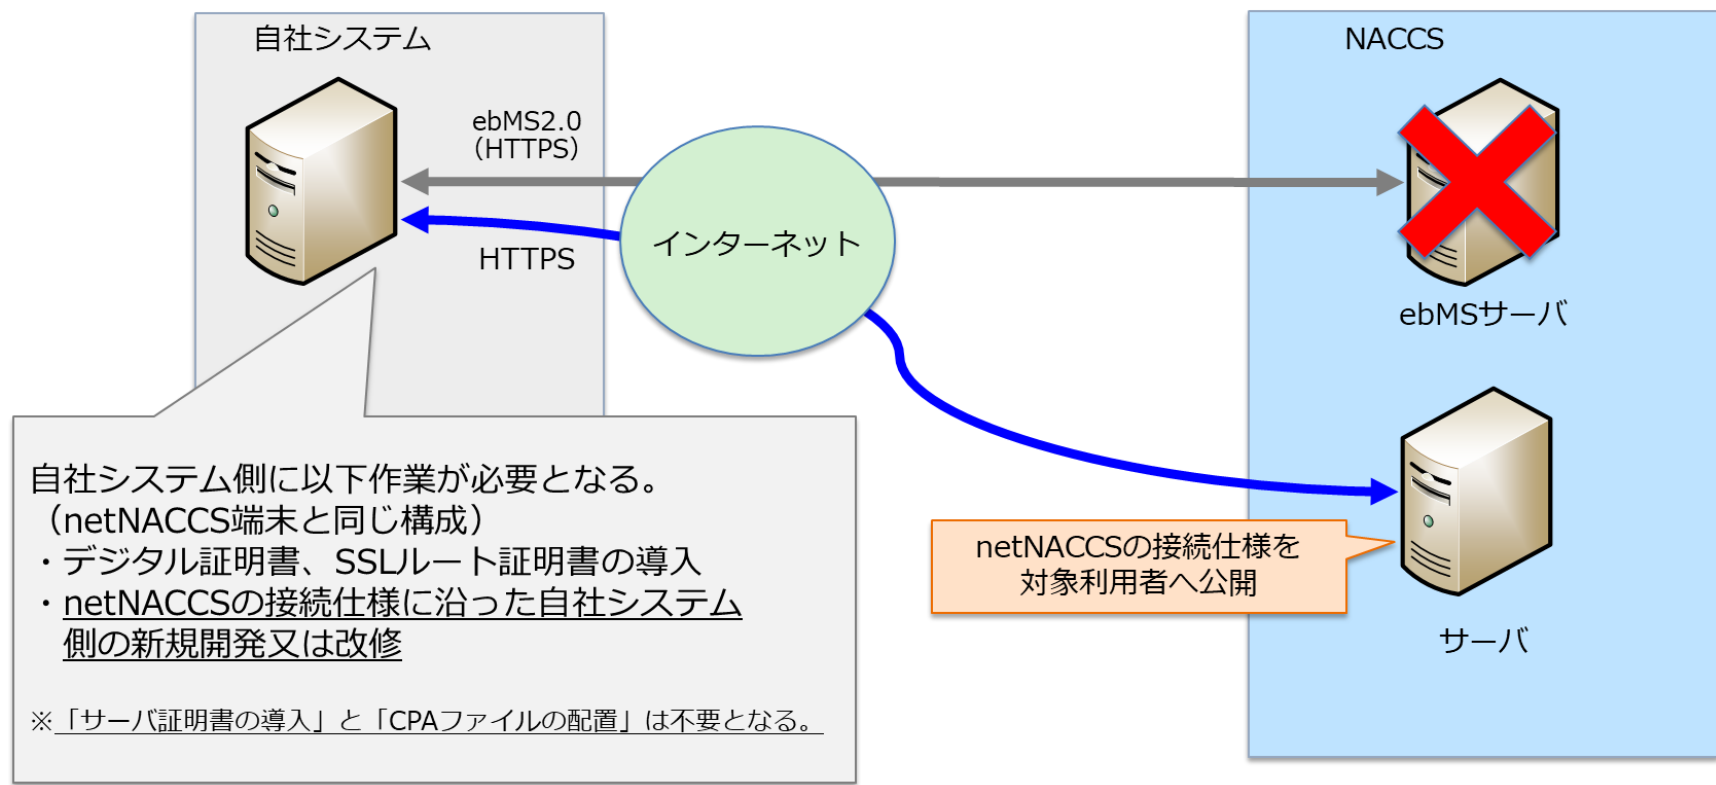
自社システム

ebMS2.0
(HTTPS)

HTTPS

インターネット

NACCS

ebMSサーバ

サーバ

netNACCSの接続仕様を対象利用者へ公開

自社システム側に以下作業が必要となる。
(netNACCS端末と同じ構成)
・デジタル証明書、SSLルート証明書の導入
・netNACCSの接続仕様に沿った自社システム側の新規開発又は改修

※「サーバ証明書の導入」と「CPAファイルの配置」は不要となる。